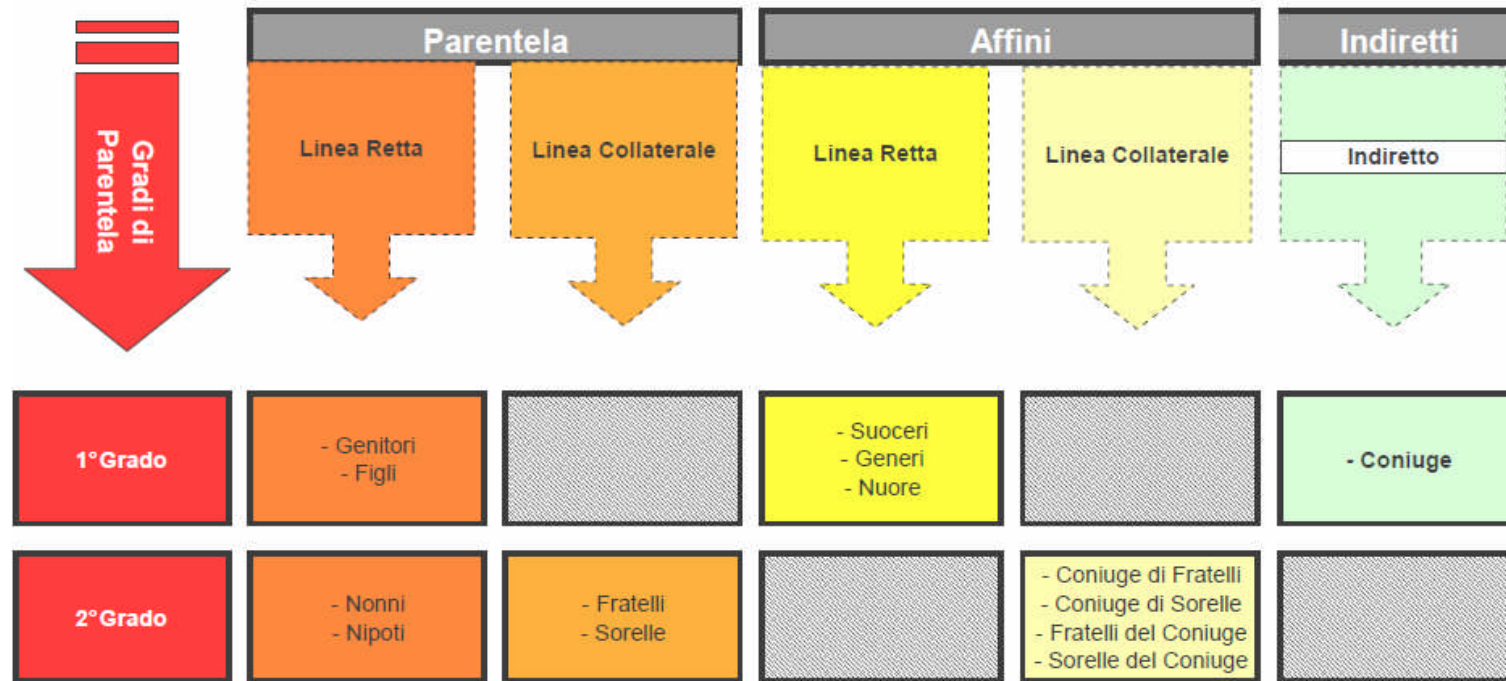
Gradi di Parentela

Parentela

Affini

Indiretti

Linea Retta

Linea Collaterale

Linea Retta

Linea Collaterale

Indiretto

| | Parentela - Linea Retta | Parentela - Linea Collaterale | Affini - Linea Retta | Affini - Linea Collaterale | Indiretti |
|---|---|---|---|---|---|
| 1°Grado | - Genitori<br>- Figli | | - Suoceri<br>- Generi<br>- Nuore | | - Coniuge |
| 2°Grado | - Nonni<br>- Nipoti | - Fratelli<br>- Sorelle | | - Coniuge di Fratelli<br>- Coniuge di Sorelle<br>- Fratelli del Coniuge<br>- Sorelle del Coniuge | |